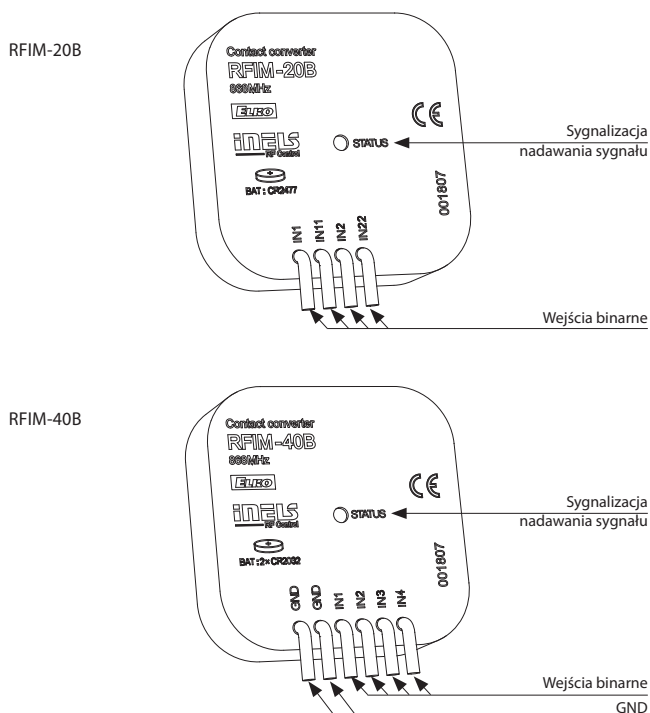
RFIM-20B

Contact converter
RFIM-20B
868MHz
ELKO
iNELS
RF Control
BAT : CR2477
STATUS
001807
IN1 IN11 IN2 IN22

Sygnalizacja nadawania sygnału

Wejścia binarne

RFIM-40B

Contact converter
RFIM-40B
868MHz
ELKO
iNELS
RF Control
BAT : 2× CR2032
STATUS
001807
GND GND IN1 IN2 IN3 IN4

Sygnalizacja nadawania sygnału

Wejścia binarne
GND